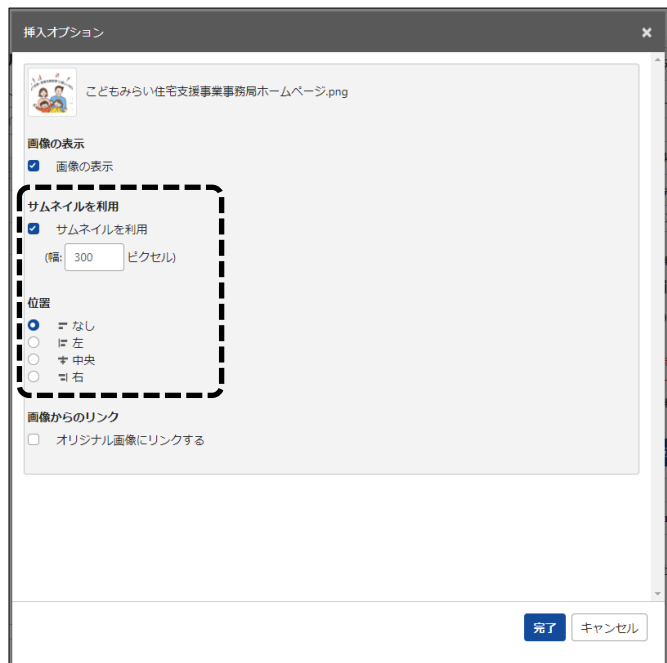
挿入オプション

×

こどもみらい住宅支援事業事務局ホームページ.png

画像の表示

画像の表示

サムネイルを利用

サムネイルを利用

(幅: 300 ピクセル)

位置

なし

左

中央

右

画像からのリンク

オリジナル画像にリンクする

完了

キャンセル